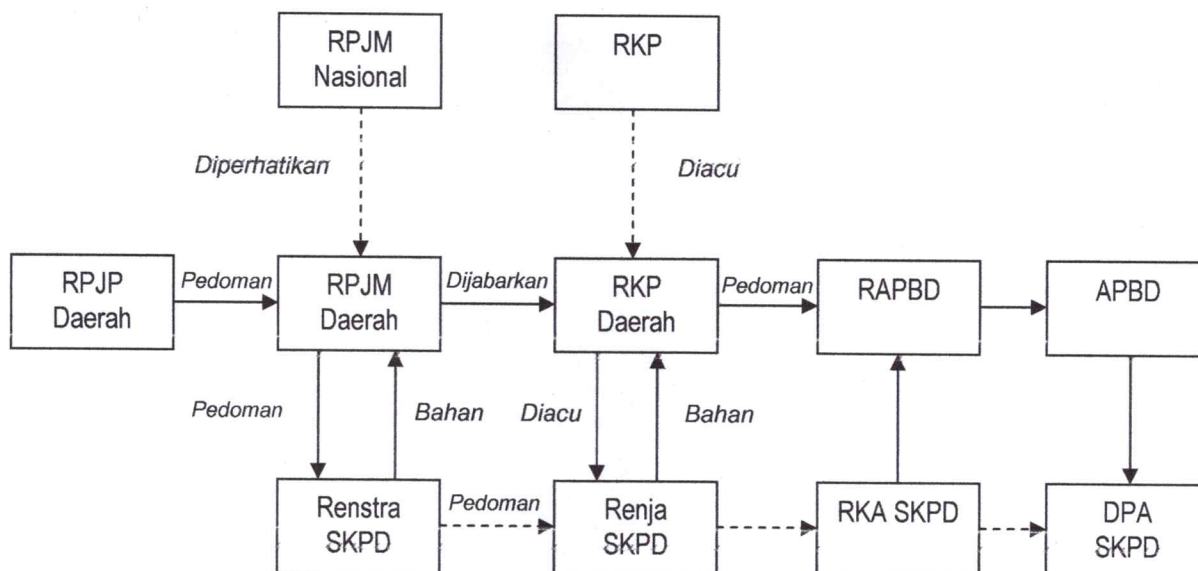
RPJM Nasional

RKP

Diperhatikan

Diacu

RPJP Daerah

Pedoman

RPJM Daerah

Dijabarkan

RKP Daerah

Pedoman

RAPBD

APBD

Pedoman

Bahan

Diacu

Bahan

Renstra SKPD

Pedoman

Renja SKPD

RKA SKPD

DPA SKPD